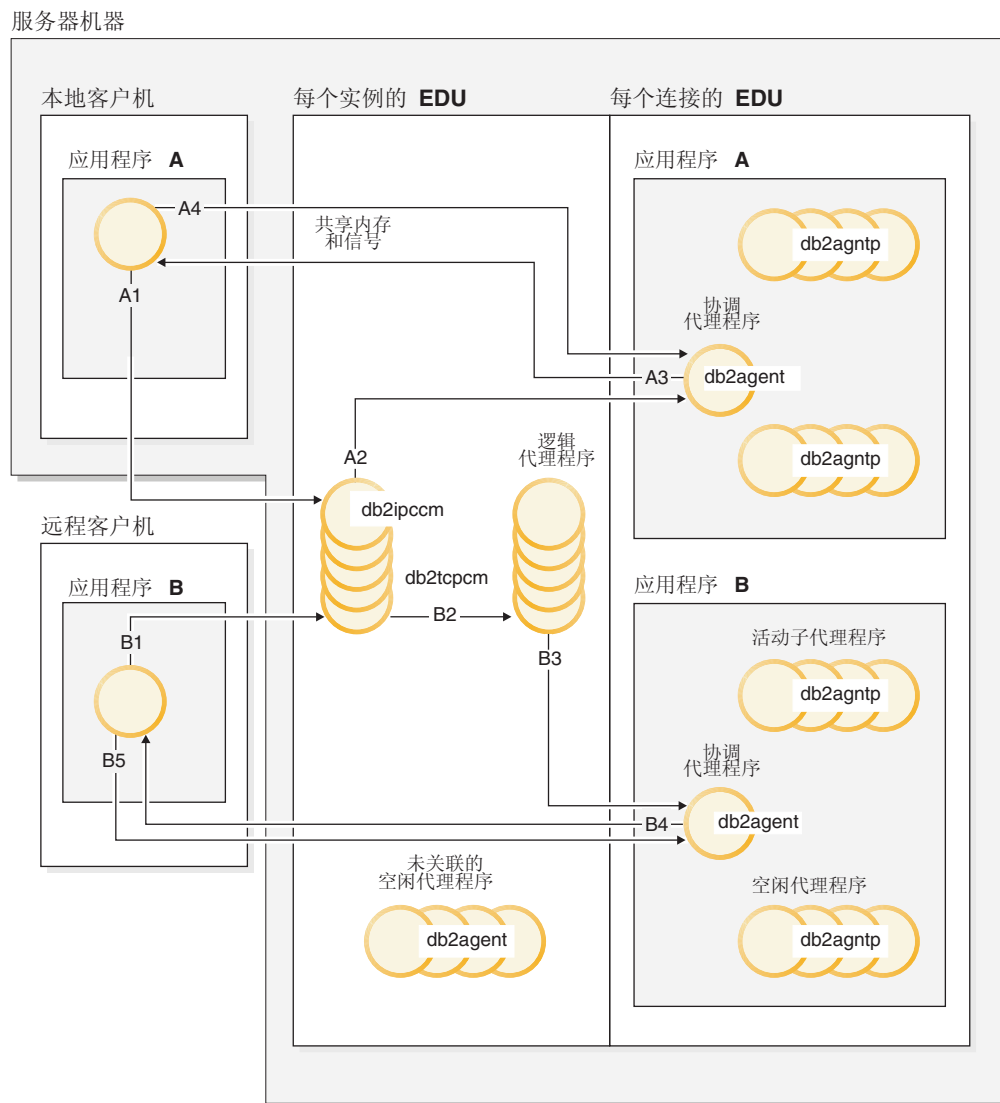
服务器机器

本地客户机

应用程序 A

A4

A1

每个实例的 EDU

共享内存和信号

A2

db2ipccm

db2tcpcm

B2

逻辑代理程序

B3

未关联的空闲代理程序

db2agent

每个连接的 EDU

应用程序 A

db2agntp

协调代理程序

A3

db2agent

db2agntp

应用程序 B

活动子代理程序

db2agntp

协调代理程序

B4

db2agent

空闲代理程序

db2agntp

远程客户机

应用程序 B

B1

B5